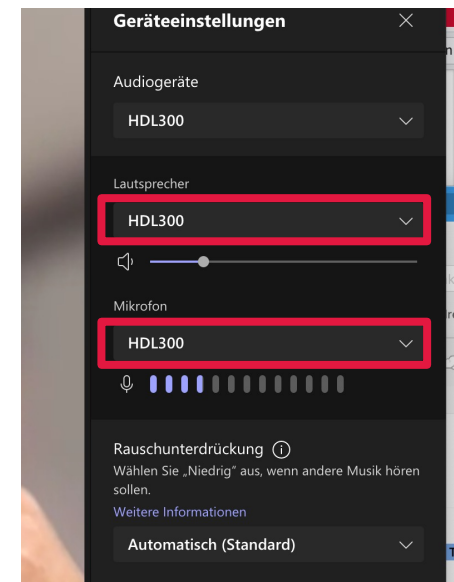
Geräteeinstellungen

Audiogeräte

HDL300

Lautsprecher

HDL300

Mikrofon

HDL300

Rauschunterdrückung ⓘ

Wählen Sie „Niedrig" aus, wenn andere Musik hören sollen.

Weitere Informationen

Automatisch (Standard)